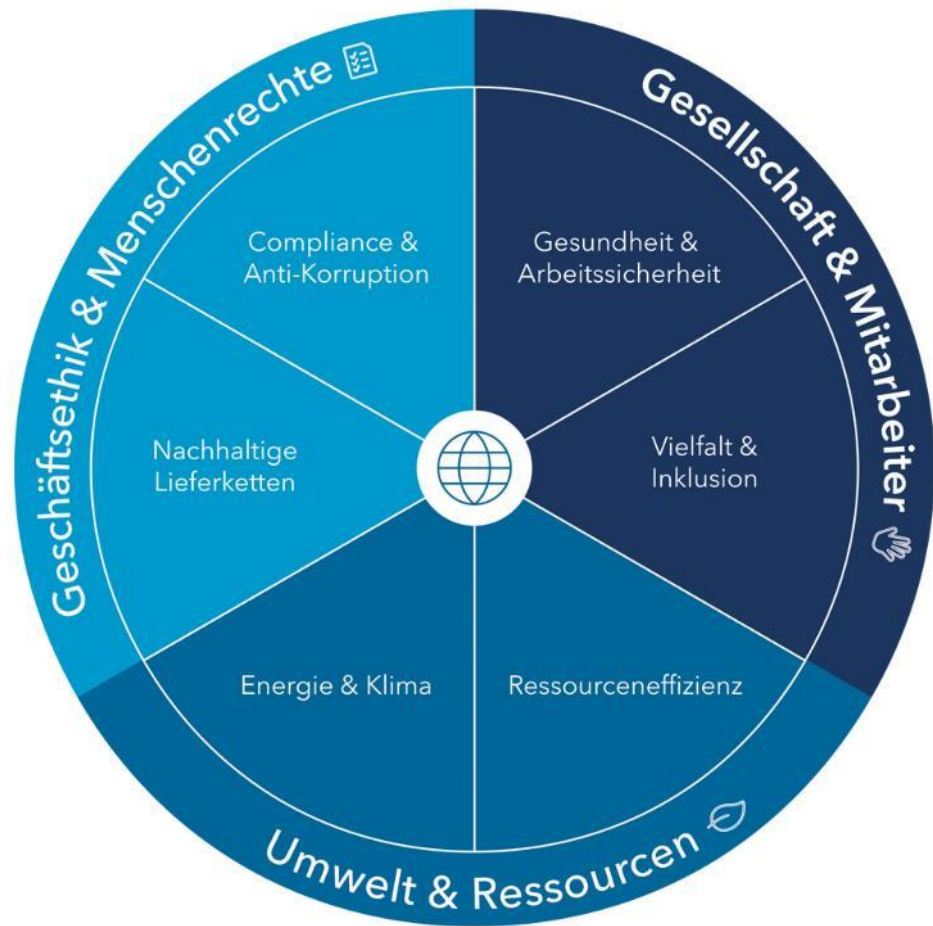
Geschäftsethik & Menschenrechte

Gesellschaft & Mitarbeiter

Compliance & Anti-Korruption

Gesundheit & Arbeitssicherheit

Nachhaltige Lieferketten

Vielfalt & Inklusion

Energie & Klima

Ressourceneffizienz

Umwelt & Ressourcen